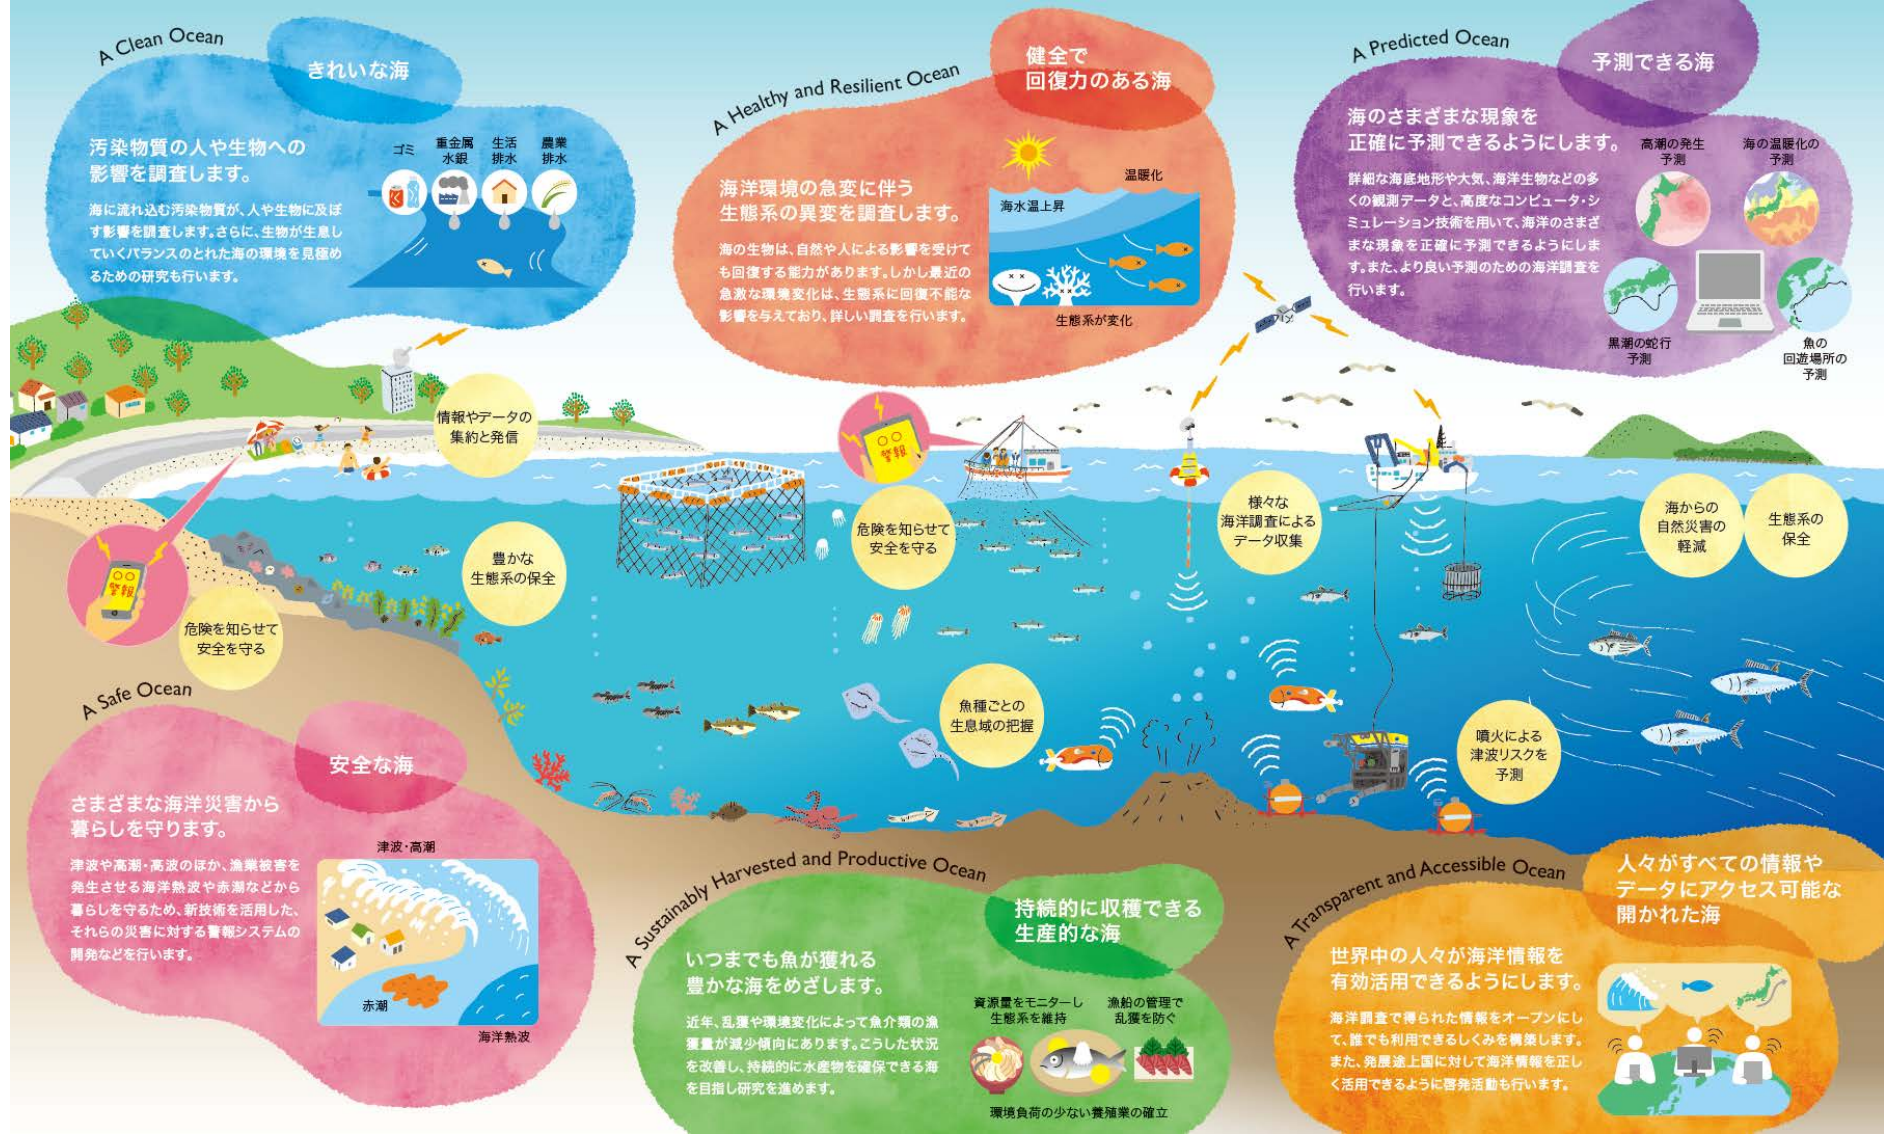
A Clean Ocean
きれいな海

汚染物質の人や生物への影響を調査します。

ゴミ 重金属 水銀 生活 排水 農業 排水

海に流れ込む汚染物質が、人や生物に及ぼす影響を調査します。さらに、生物が生息していくバランスのとれた海の環境を見極めるための研究も行います。

A Healthy and Resilient Ocean
健全で回復力のある海

海洋環境の急変に伴う生態系の異変を調査します。

温暖化
海水温上昇
生態系が変化

海の生物は、自然や人による影響を受けても回復する能力があります。しかし最近の急激な環境変化は、生態系に回復不能な影響を与えており、詳しい調査を行います。

A Predicted Ocean
予測できる海

海のさまざまな現象を正確に予測できるようにします。

高潮の発生予測
海の温暖化の予測

詳細な海底地形や大気、海洋生物などの多くの観測データと、高度なコンピュータ・シミュレーション技術を用いて、海洋のさまざまな現象を正確に予測できるようにします。また、より良い予測のための海洋調査を行います。

黒潮の蛇行予測
魚の回遊場所の予測

情報やデータの集約と発信
警報
危険を知らせて安全を守る
豊かな生態系の保全
危険を知らせて安全を守る
様々な海洋調査によるデータ収集
海からの自然災害の軽減
生態系の保全
魚種ごとの生息域の把握
噴火による津波リスクを予測

A Safe Ocean
安全な海

さまざまな海洋災害から暮らしを守ります。

津波や高潮・高波のほか、漁業被害を発生させる海洋熱波や赤潮などから暮らしを守るため、新技術を活用した、それらの災害に対する警報システムの開発などを行います。

津波・高潮
赤潮
海洋熱波

A Sustainably Harvested and Productive Ocean
持続的に収穫できる生産的な海

いつまでも魚が獲れる豊かな海をめざします。

近年、乱獲や環境変化によって魚介類の漁獲量が減少傾向にあります。こうした状況を改善し、持続的に水産物を確保できる海を目指し研究を進めます。

資源量をモニターし生態系を維持
漁船の管理で乱獲を防ぐ
環境負荷の少ない養殖業の確立

A Transparent and Accessible Ocean
人々がすべての情報やデータにアクセス可能な開かれた海

世界中の人々が海洋情報を有効活用できるようにします。

海洋調査で得られた情報をオープンにして、誰でも利用できるしくみを構築します。また、発展途上国に対して海洋情報を正しく活用できるように啓発活動も行います。